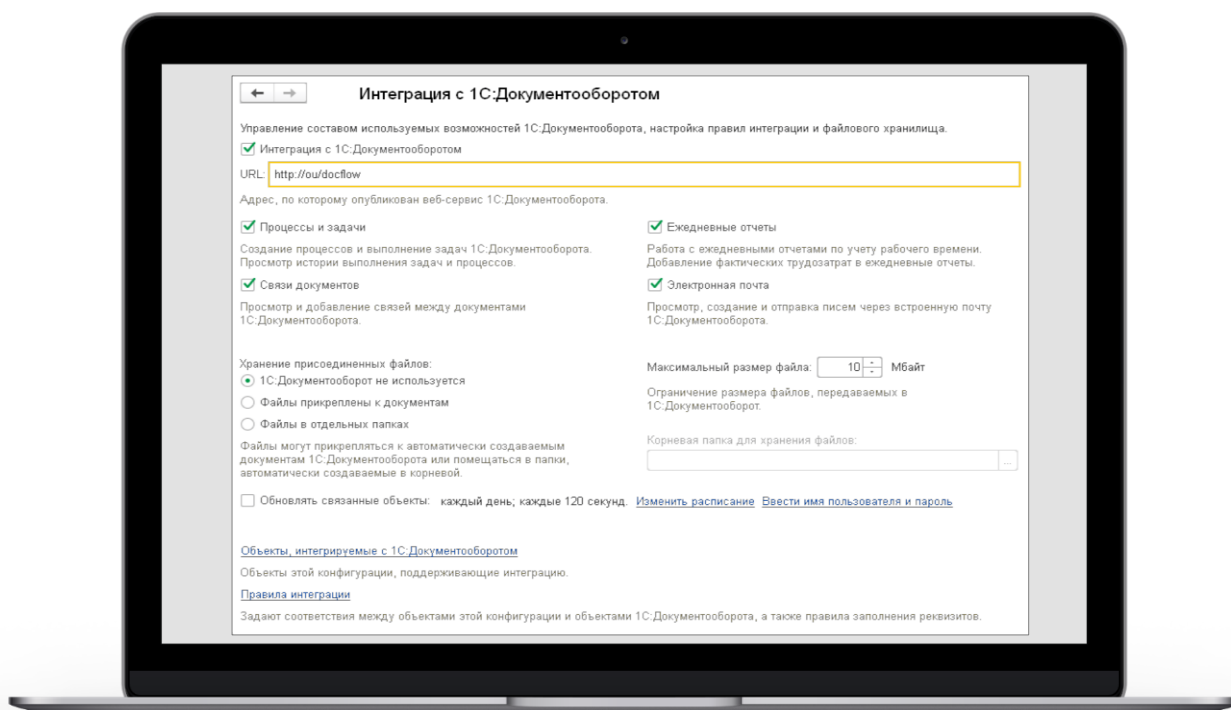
← →

Интеграция с 1С:Документооборотом

Управление составом используемых возможностей 1С:Документооборота, настройка правил интеграции и файлового хранилища.

Интеграция с 1С:Документооборотом

URL: http://ou/docflow

Адрес, по которому опубликован веб-сервис 1С:Документооборота.

Процессы и задачи

Создание процессов и выполнение задач 1С:Документооборота. Просмотр истории выполнения задач и процессов.

Связи документов

Просмотр и добавление связей между документами 1С:Документооборота.

Ежедневные отчеты

Работа с ежедневными отчетами по учету рабочего времени. Добавление фактических трудозатрат в ежедневные отчеты.

Электронная почта

Просмотр, создание и отправка писем через встроенную почту 1С:Документооборота.

Хранение присоединенных файлов:

1С:Документооборот не используется

Файлы прикреплены к документам

Файлы в отдельных папках

Файлы могут прикрепляться к автоматически создаваемым документам 1С:Документооборота или помещаться в папки, автоматически создаваемые в корневой.

Максимальный размер файла: 10 Мбайт

Ограничение размера файлов, передаваемых в 1С:Документооборот.

Корневая папка для хранения файлов:

...

Обновлять связанные объекты: каждый день; каждые 120 секунд. Изменить расписание Ввести имя пользователя и пароль

Объекты, интегрируемые с 1С:Документооборотом

Объекты этой конфигурации, поддерживающие интеграцию.

Правила интеграции

Задают соответствия между объектами этой конфигурации и объектами 1С:Документооборота, а также правила заполнения реквизитов.